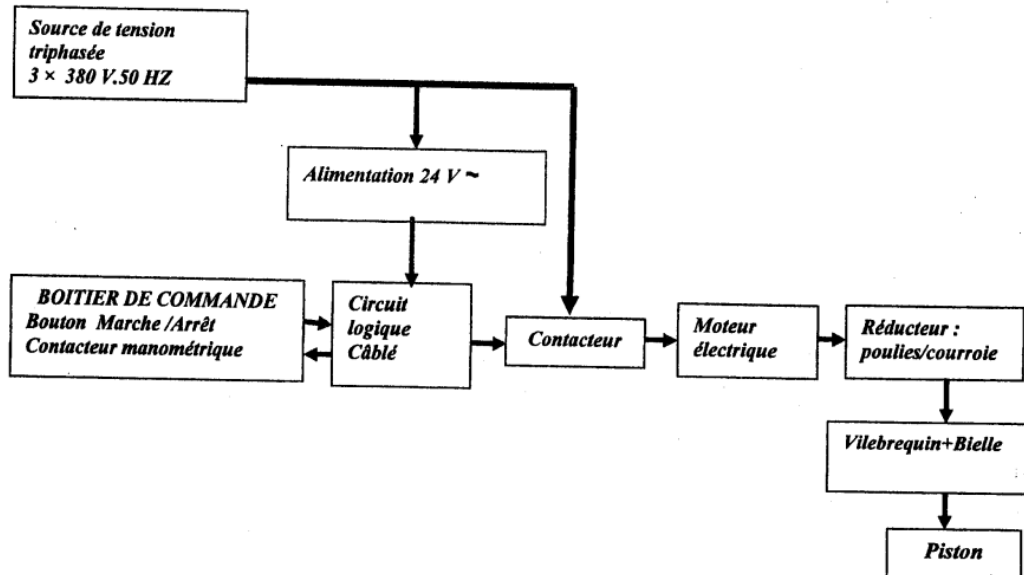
Source de tension triphasée
3 × 380 V.50 HZ

Alimentation 24 V ~

BOITIER DE COMMANDE
Bouton Marche /Arrêt
Contacteur manométrique

Circuit logique Câblé

Contacteur

Moteur électrique

Réducteur : poulies/courroie

Vilebrequin+Bielle

Piston